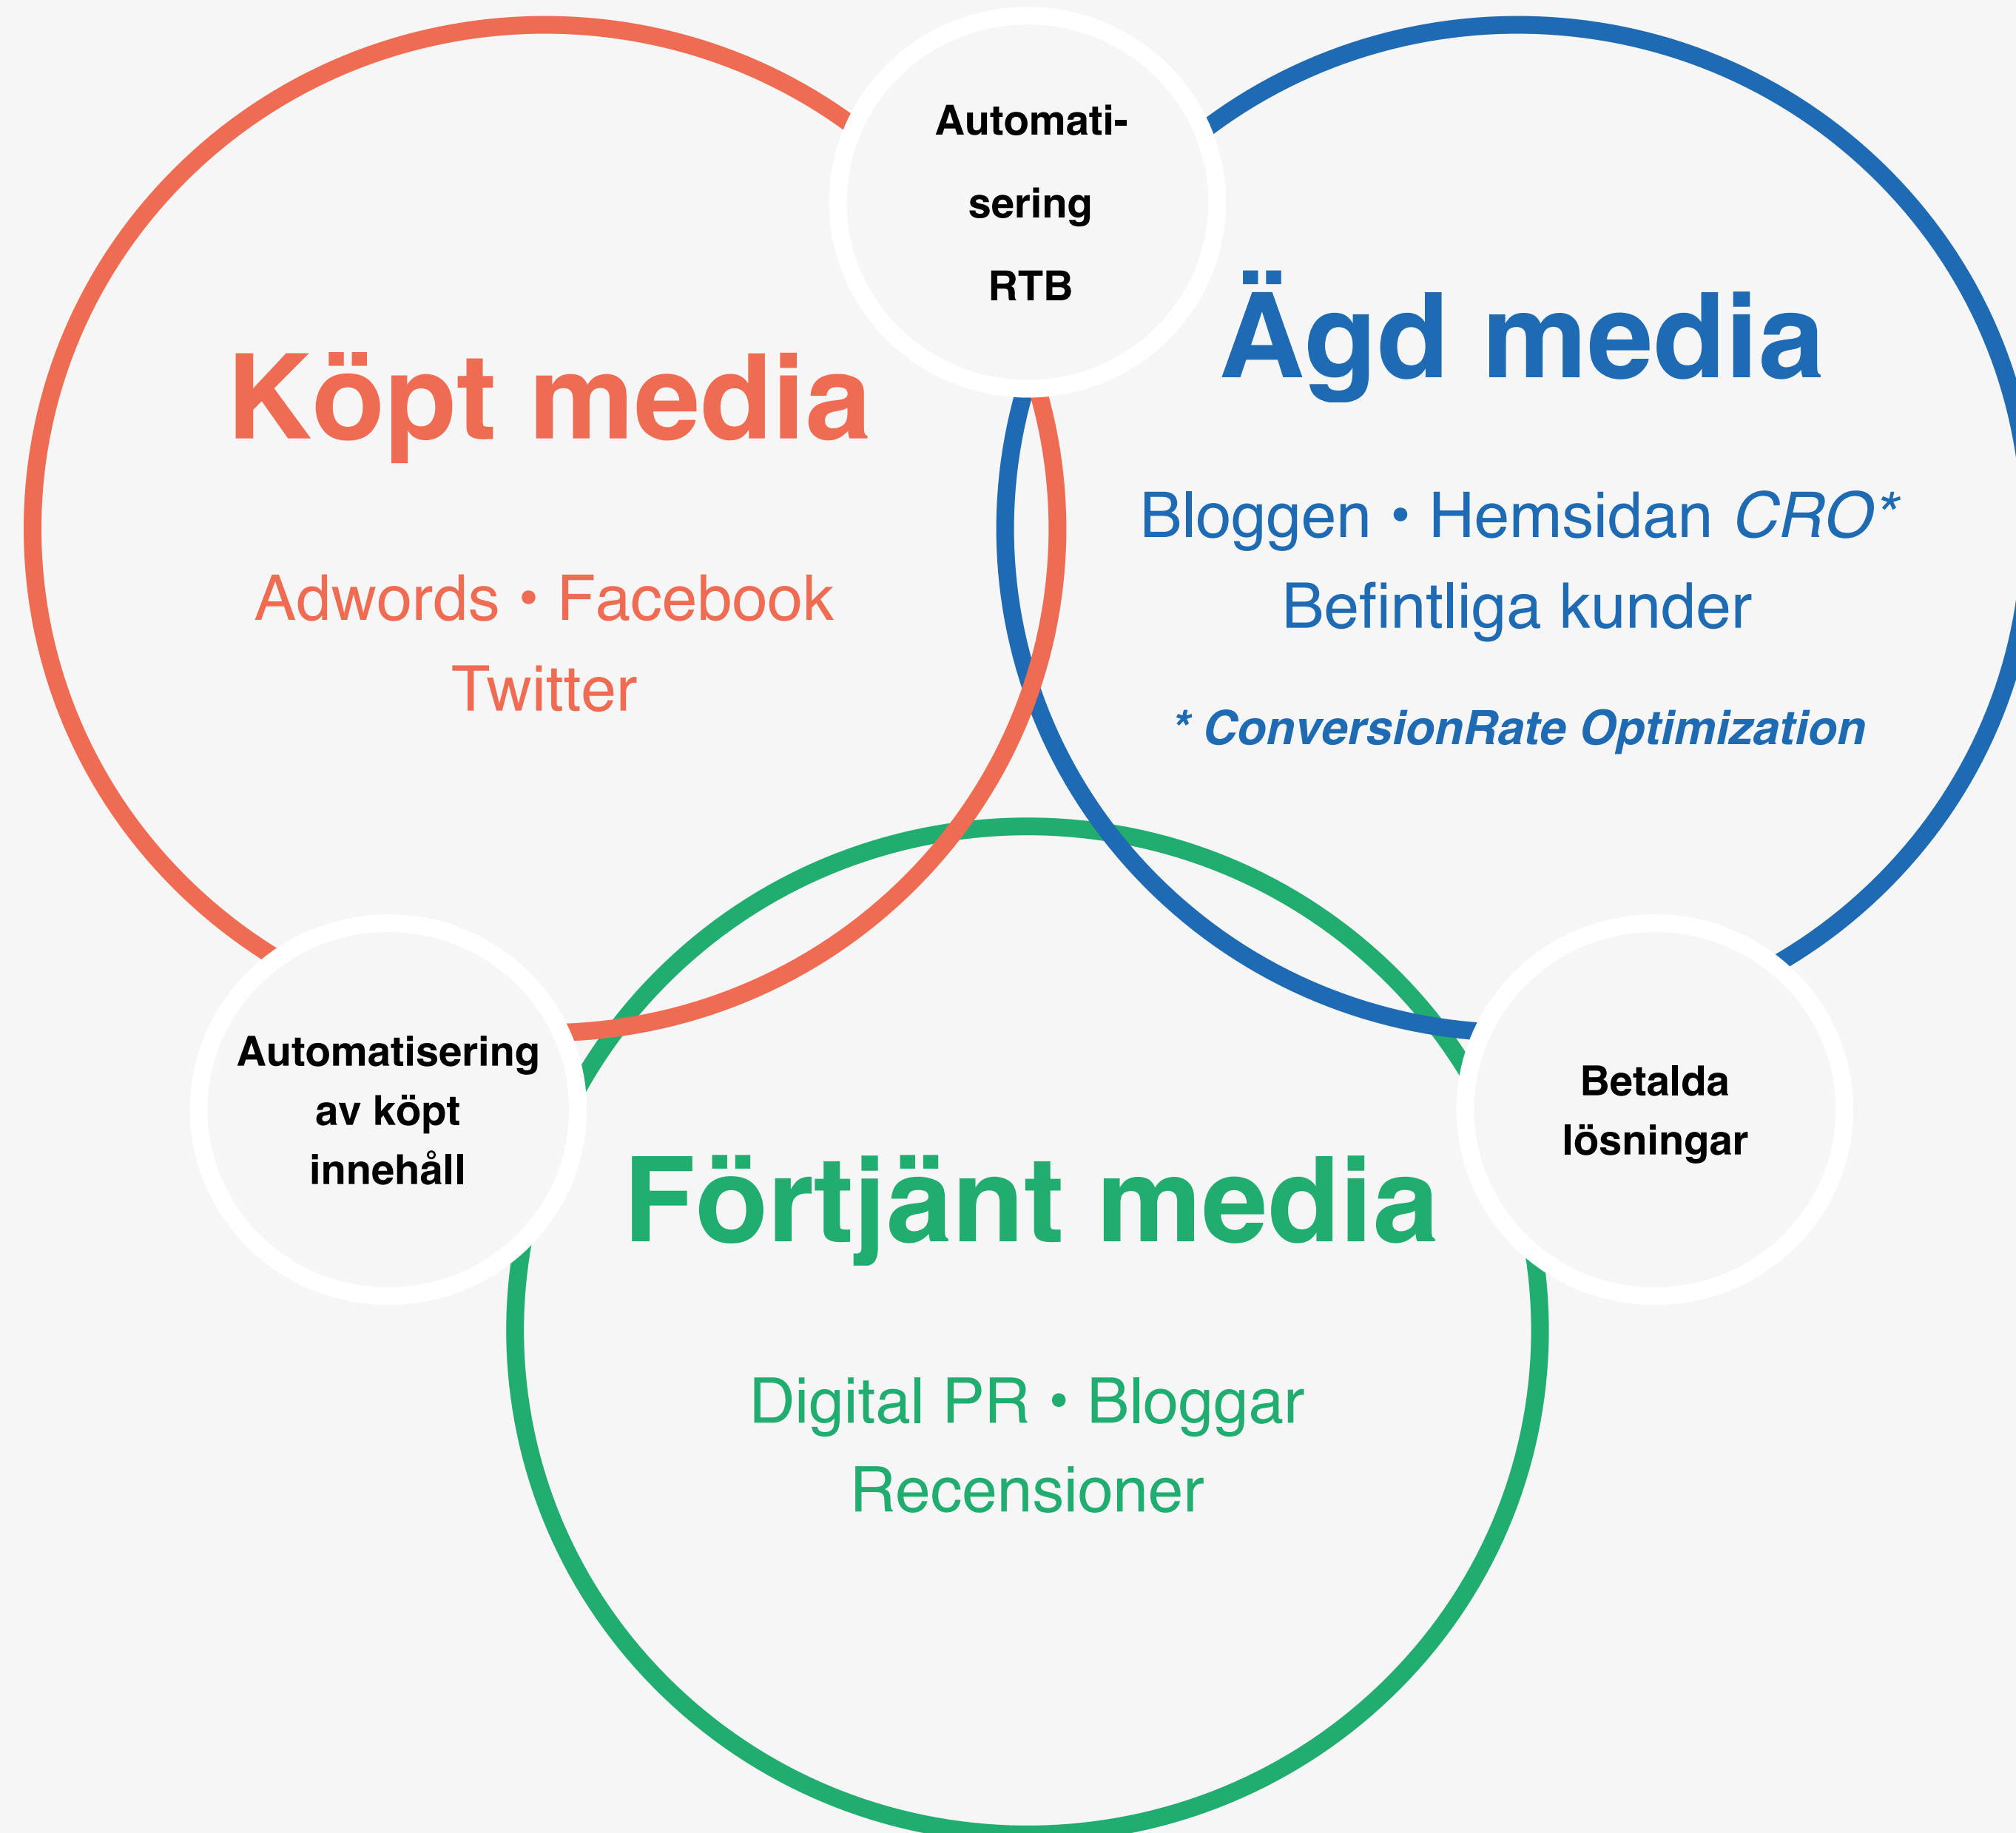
Automatisering
RTB

Köpt media

Adwords • Facebook
Twitter

Ägd media

Bloggen • Hemsidan CRO*
Befintliga kunder

* ConversionRate Optimization

Automatisering av köpt innehåll

Betalda lösningar

Förtjänt media

Digital PR • Bloggar
Recensioner